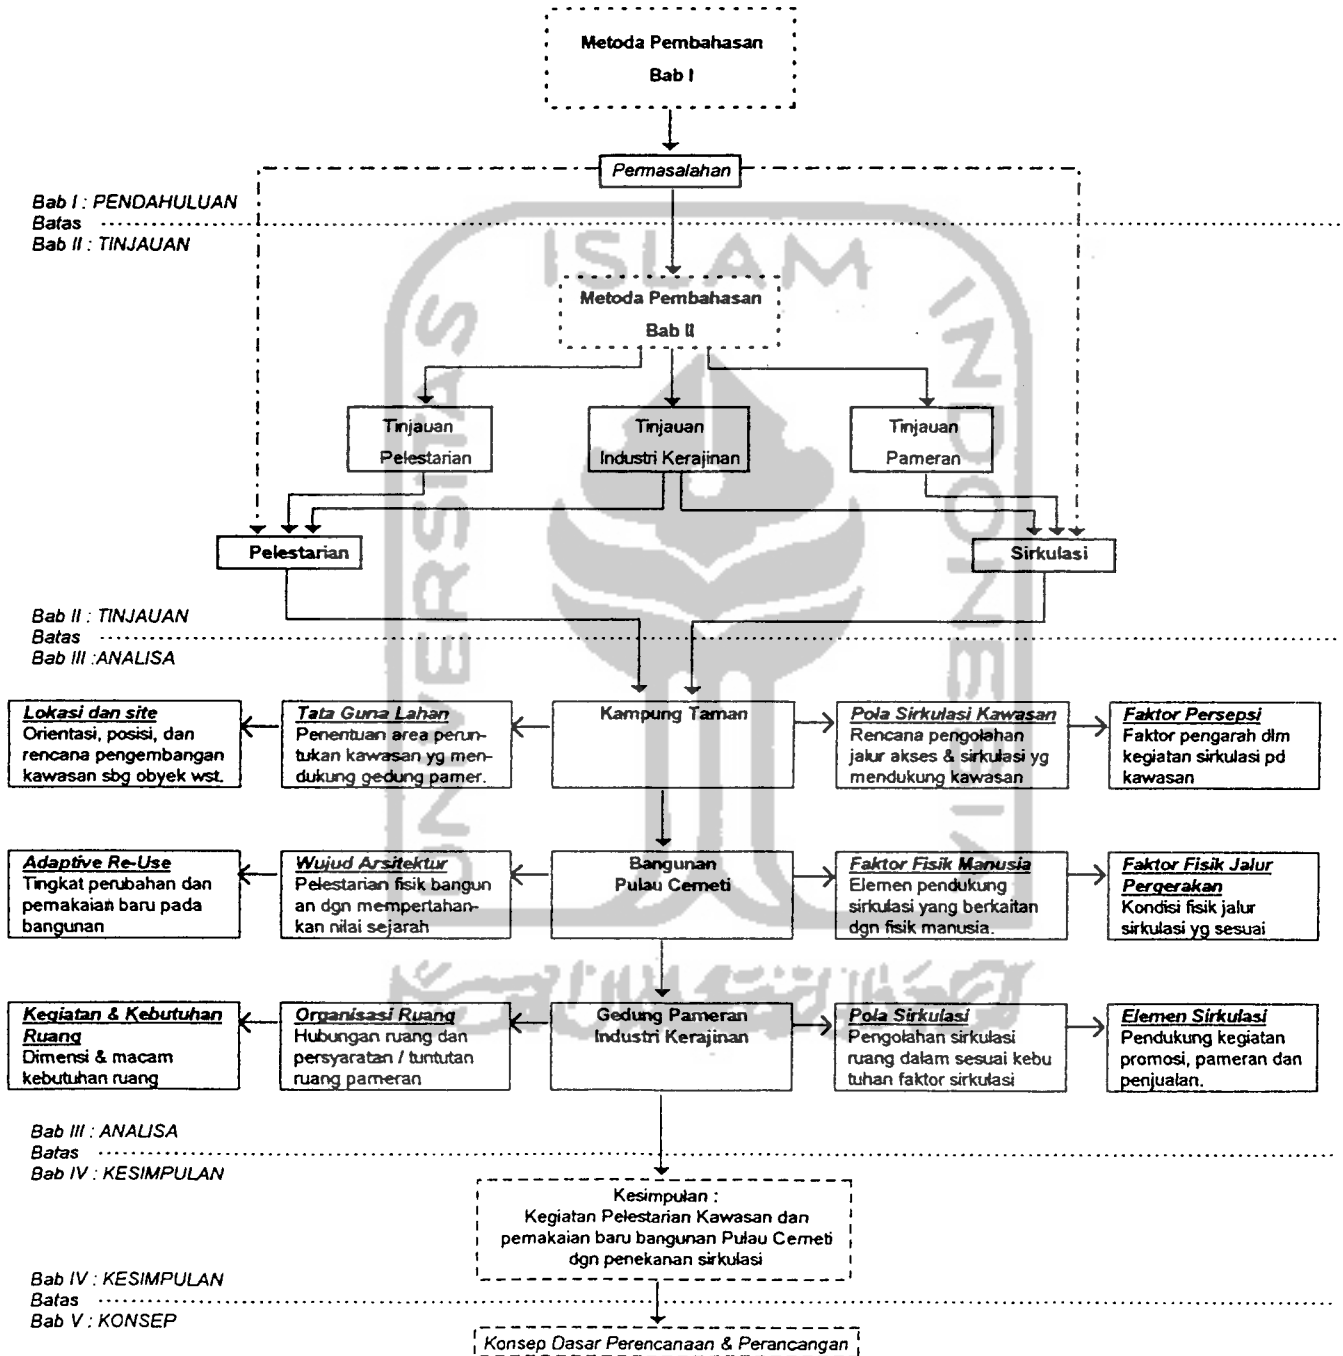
Metoda Pembahasan
Bab I

Permasalahan

Bab I : PENDAHULUAN
Batas
Bab II : TINJAUAN

Metoda Pembahasan
Bab II

Tinjauan
Pelestarian

Tinjauan
Industri Kerajinan

Tinjauan
Pameran

Pelestarian

Sirkulasi

Bab II : TINJAUAN
Batas
Bab III :ANALISA

Lokasi dan site
Orientasi, posisi, dan rencana pengembangan kawasan sbg obyek wst.

Tata Guna Lahan
Penentuan area peruntukan kawasan yg mendukung gedung pamer.

Kampung Taman

Pola Sirkulasi Kawasan
Rencana pengolahan jalur akses & sirkulasi yg mendukung kawasan

Faktor Persepsi
Faktor pengarah dlm kegiatan sirkulasi pd kawasan

Adaptive Re-Use
Tingkat perubahan dan pemakaian baru pada bangunan

Wujud Arsitektur
Pelestarian fisik bangunan dgn mempertahankan nilai sejarah

Bangunan
Pulau Cemeti

Faktor Fisik Manusia
Elemen pendukung sirkulasi yang berkaitan dgn fisik manusia.

Faktor Fisik Jalur Pergerakan
Kondisi fisik jalur sirkulasi yg sesuai

Kegiatan & Kebutuhan Ruang
Dimensi & macam kebutuhan ruang

Organisasi Ruang
Hubungan ruang dan persyaratan / tuntutan ruang pameran

Gedung Pameran
Industri Kerajinan

Pola Sirkulasi
Pengolahan sirkulasi ruang dalam sesuai kebutuhan faktor sirkulasi

Elemen Sirkulasi
Pendukung kegiatan promosi, pameran dan penjualan.

Bab III : ANALISA
Batas
Bab IV : KESIMPULAN

Kesimpulan :
Kegiatan Pelestarian Kawasan dan pemakaian baru bangunan Pulau Cemeti dgn penekanan sirkulasi

Bab IV : KESIMPULAN
Batas
Bab V : KONSEP

Konsep Dasar Perencanaan & Perancangan